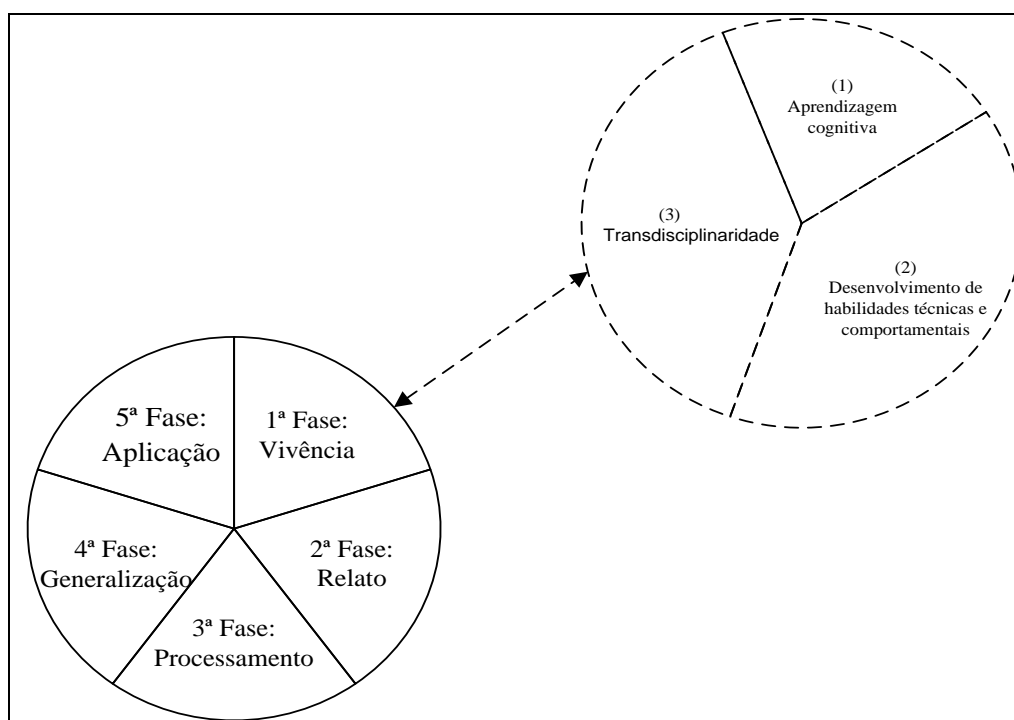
(1)
Aprendizagem cognitiva

(3)
Transdisciplinaridade

(2)
Desenvolvimento de habilidades técnicas e comportamentais

5ª Fase: Aplicação

1ª Fase: Vivência

4ª Fase: Generalização

2ª Fase: Relato

3ª Fase: Processamento